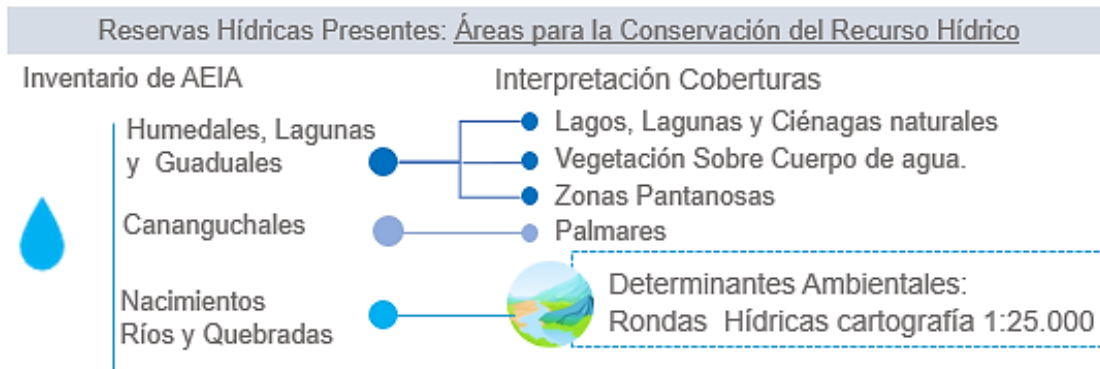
Reservas Hídricas Presentes: Áreas para la Conservación del Recurso Hídrico

Inventario de AEIA

Interpretación Coberturas

Humedales, Lagunas y Guaduales

Lagos, Lagunas y Ciénagas naturales

Vegetación Sobre Cuerpo de agua.

Zonas Pantanosas

Cananguchales

Palmares

Nacimientos Ríos y Quebradas

Determinantes Ambientales: Rondas Hídricas cartografía 1:25.000